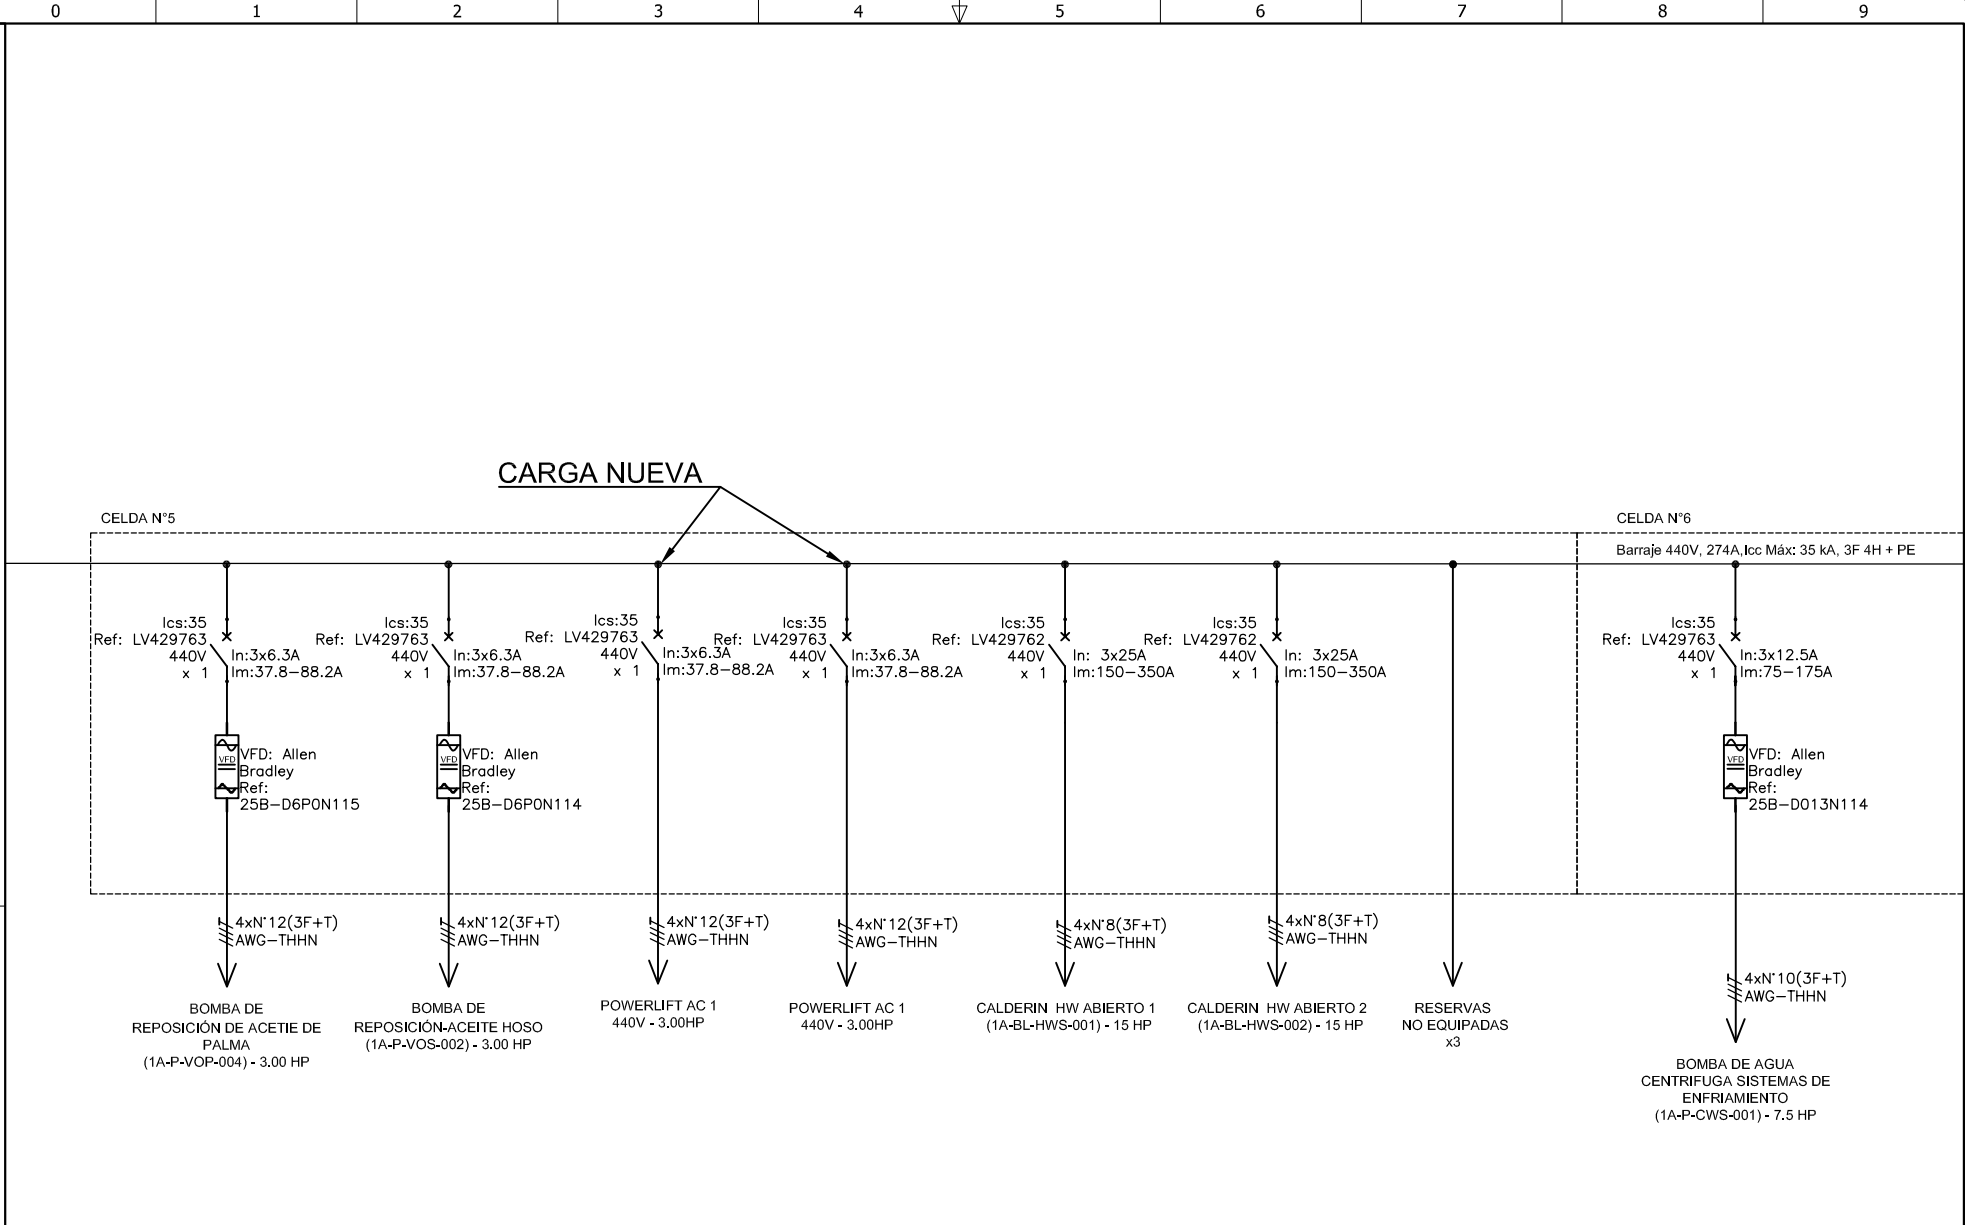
0 1 2 3 4 5 6 7 8 9

CARGA NUEVA

CELDA N°5

CELDA N°6

Barraje 440V, 274A, Icc Máx: 35 kA, 3F 4H + PE

Ics:35
Ref: LV429763
440V
x 1
In:3x6.3A
Im:37.8–88.2A

VFD: Allen Bradley
Ref:
25B–D6P0N115

4xN°12(3F+T)
AWG–THHN

BOMBA DE
REPOSICIÓN DE ACETIE DE
PALMA
(1A-P-VOP-004) - 3.00 HP

Ics:35
Ref: LV429763
440V
x 1
In:3x6.3A
Im:37.8–88.2A

VFD: Allen Bradley
Ref:
25B–D6P0N114

4xN°12(3F+T)
AWG–THHN

BOMBA DE
REPOSICIÓN-ACEITE HOSO
(1A-P-VOS-002) - 3.00 HP

Ics:35
Ref: LV429763
440V
x 1
In:3x6.3A
Im:37.8–88.2A

4xN°12(3F+T)
AWG–THHN

POWERLIFT AC 1
440V - 3.00HP

Ics:35
Ref: LV429763
440V
x 1
In:3x6.3A
Im:37.8–88.2A

4xN°12(3F+T)
AWG–THHN

POWERLIFT AC 1
440V - 3.00HP

Ics:35
Ref: LV429762
440V
x 1
In: 3x25A
Im:150–350A

4xN°8(3F+T)
AWG–THHN

CALDERIN HW ABIERTO 1
(1A-BL-HWS-001) - 15 HP

Ics:35
Ref: LV429762
440V
x 1
In: 3x25A
Im:150–350A

4xN°8(3F+T)
AWG–THHN

CALDERIN HW ABIERTO 2
(1A-BL-HWS-002) - 15 HP

RESERVAS
NO EQUIPADAS
x3

Ics:35
Ref: LV429763
440V
x 1
In:3x12.5A
Im:75–175A

VFD: Allen Bradley
Ref:
25B–D013N114

4xN°10(3F+T)
AWG–THHN

BOMBA DE AGUA
CENTRIFUGA SISTEMAS DE
ENFRIAMIENTO
(1A-P-CWS-001) - 7.5 HP